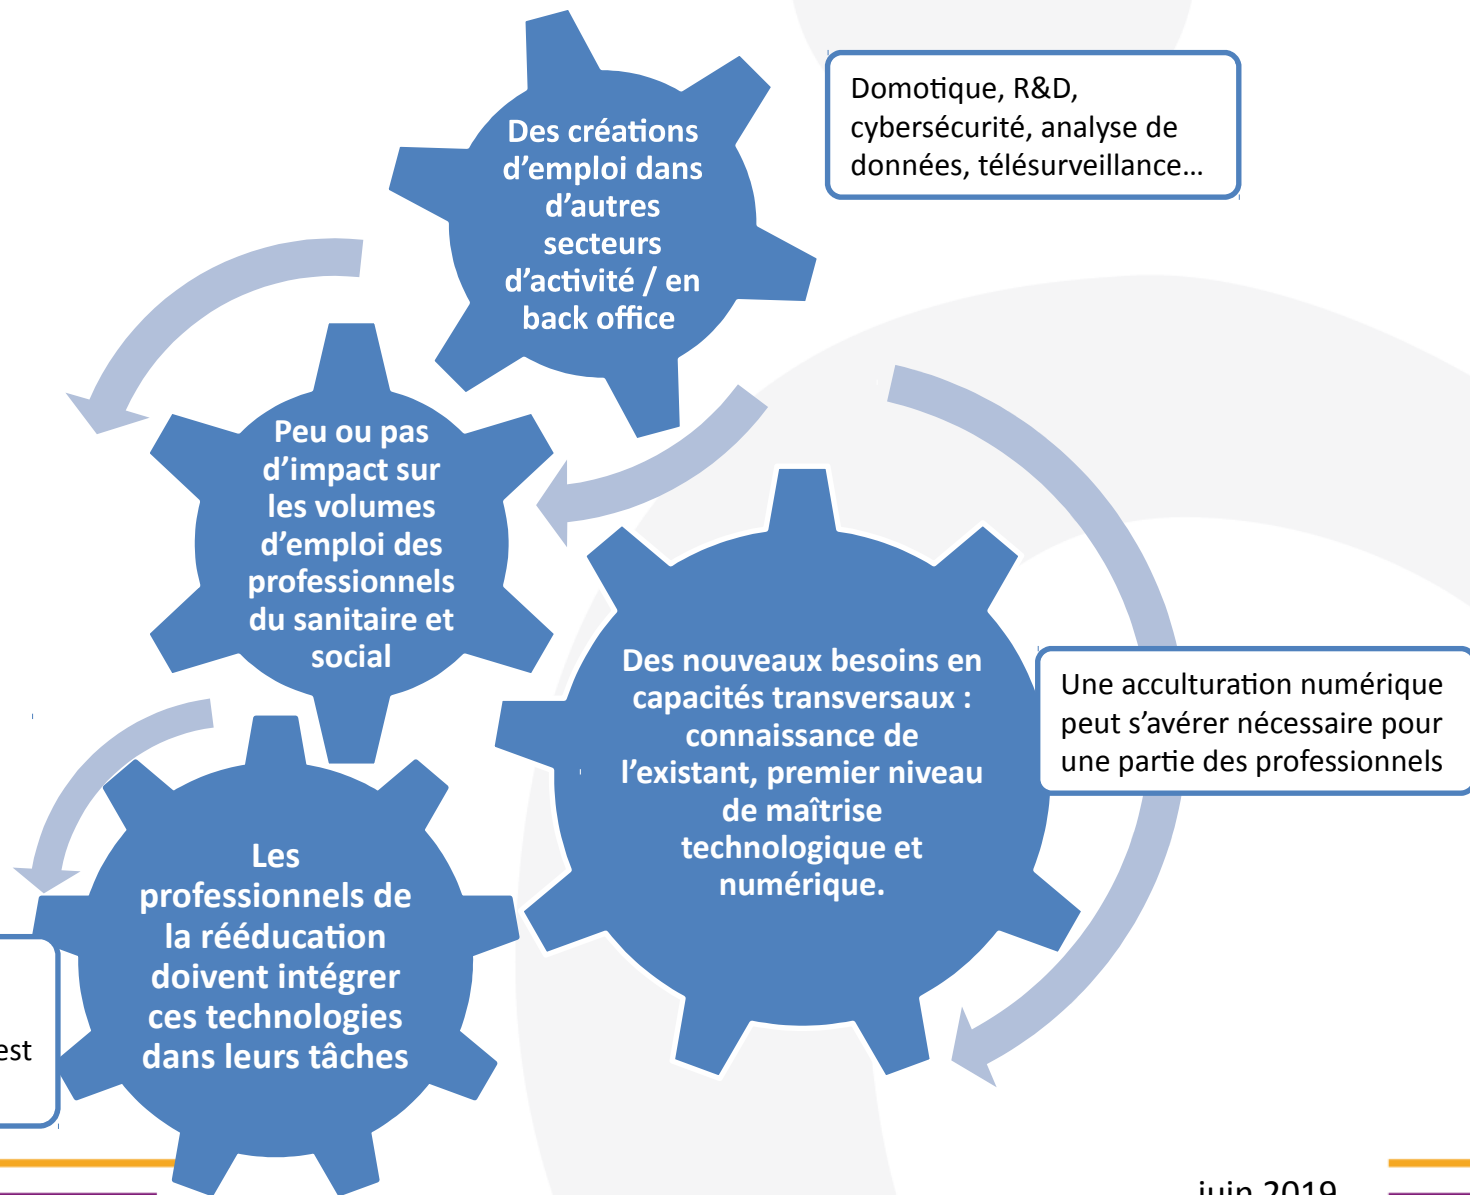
Des créations d'emploi dans d'autres secteurs d'activité / en back office

Domotique, R&D, cybersécurité, analyse de données, télésurveillance…

Peu ou pas d'impact sur les volumes d'emploi des professionnels du sanitaire et social

Des nouveaux besoins en capacités transversaux : connaissance de l'existant, premier niveau de maîtrise technologique et numérique.

Une acculturation numérique peut s'avérer nécessaire pour une partie des professionnels

Les professionnels de la rééducation doivent intégrer ces technologies dans leurs tâches

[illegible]est

juin 2019